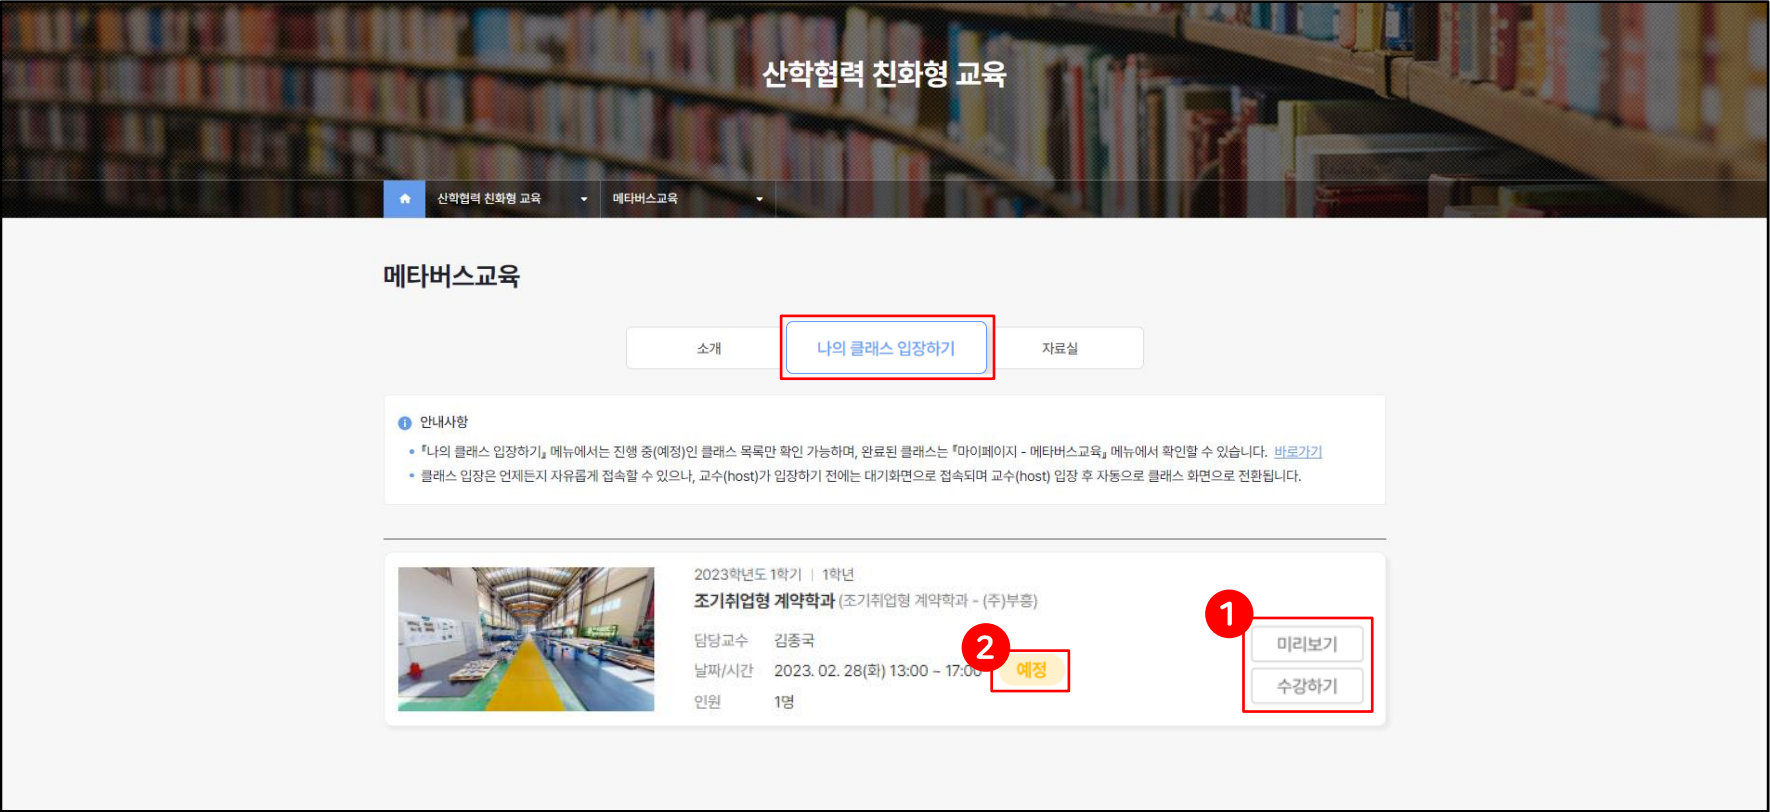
산학협력 친화형 교육

산학협력 친화형 교육
메타버스교육

메타버스교육

소개
나의 클래스 입장하기
자료실

안내사항
• 『나의 클래스 입장하기』 메뉴에서는 진행 중(예정)인 클래스 목록만 확인 가능하며, 완료된 클래스는 『마이페이지 - 메타버스교육』 메뉴에서 확인할 수 있습니다. 바로가기
• 클래스 입장은 언제든지 자유롭게 접속할 수 있으나, 교수(host)가 입장하기 전에는 대기화면으로 접속되며 교수(host) 입장 후 자동으로 클래스 화면으로 전환됩니다.

2023학년도 1학기 | 1학년
조기취업형 계약학과 (조기취업형 계약학과 - (주)부흥)
담당교수 김종국
날짜/시간 2023. 02. 28(화) 13:00 ~ 17:00
인원 1명
2
예정
1
미리보기
수강하기